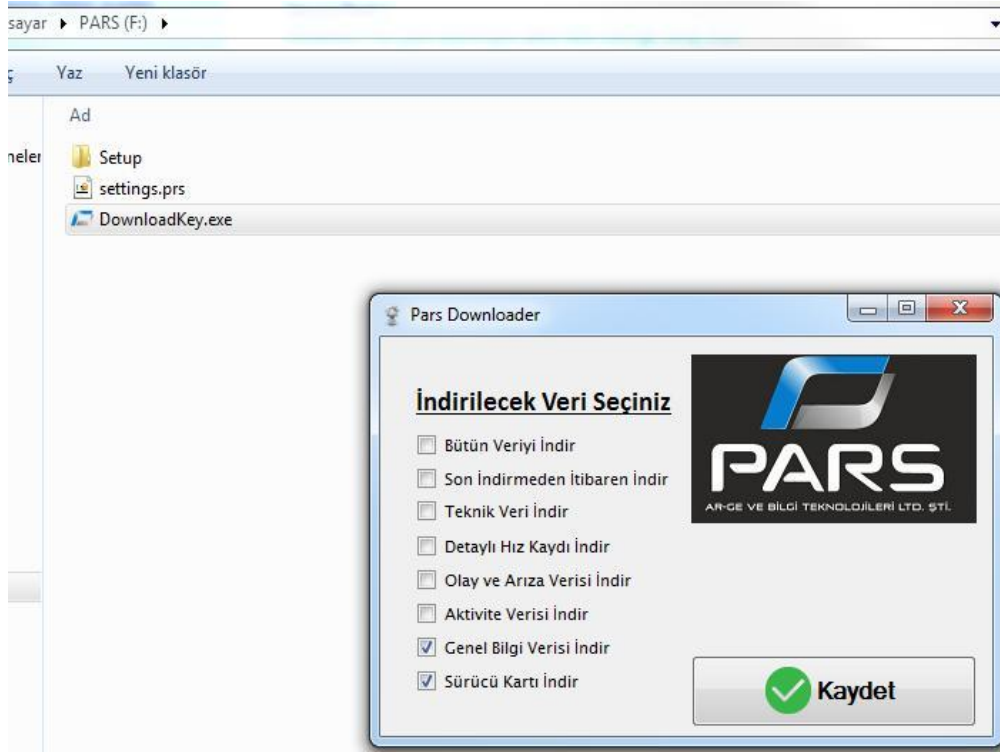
sayar ▸ PARS (F:) ▸

ç Yaz Yeni klasör

Ad

neler

Setup
settings.prs
DownloadKey.exe

Pars Downloader

İndirilecek Veri Seçiniz

Bütün Veriyi İndir
Son İndirmeden İtibaren İndir
Teknik Veri İndir
Detaylı Hız Kaydı İndir
Olay ve Arıza Verisi İndir
Aktivite Verisi İndir
Genel Bilgi Verisi İndir
Sürücü Kartı İndir

PARS
AR-GE VE BİLGİ TEKNOLOJİLERİ LTD. ŞTİ.

Kaydet